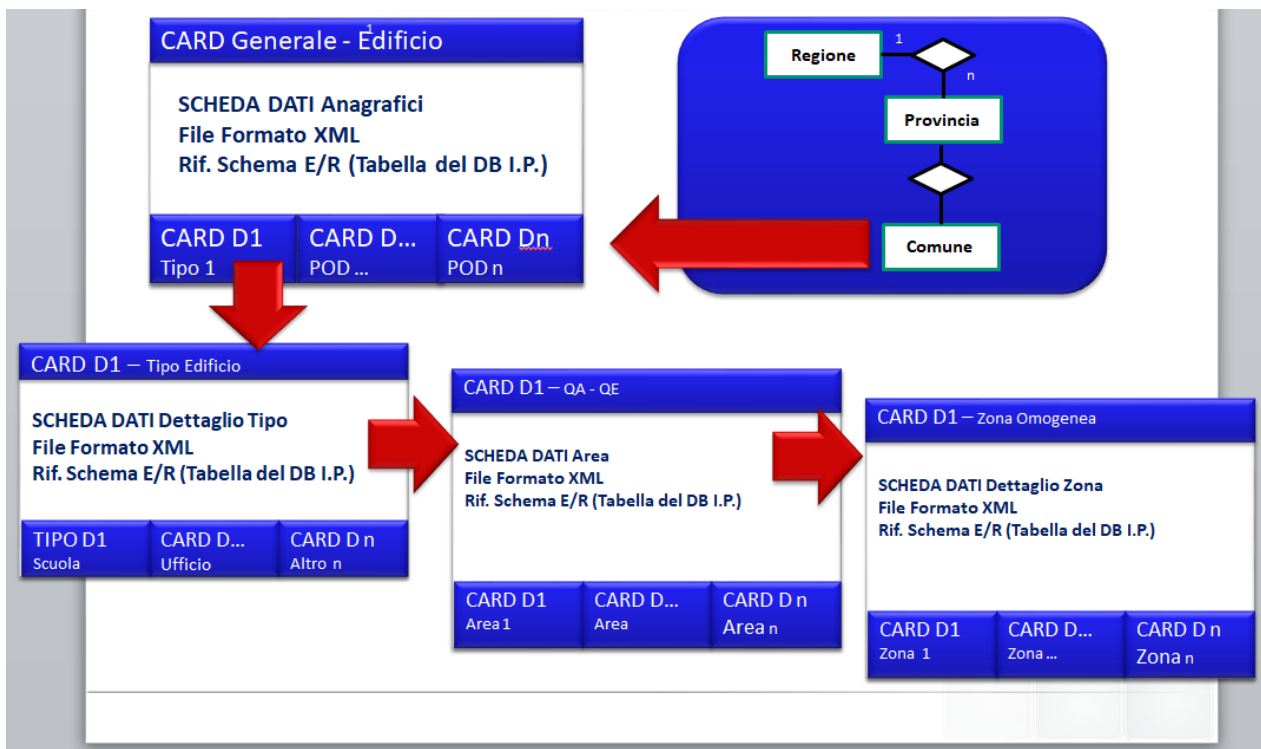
CARD Generale - Edificio

SCHEDA DATI Anagrafici
File Formato XML
Rif. Schema E/R (Tabella del DB I.P.)

CARD D1
Tipo 1

CARD D...
POD ...

CARD Dn
POD n

Regione
1
n
Provincia
Comune

CARD D1 – Tipo Edificio

SCHEDA DATI Dettaglio Tipo
File Formato XML
Rif. Schema E/R (Tabella del DB I.P.)

TIPO D1
Scuola

CARD D...
Ufficio

CARD D n
Altro n

CARD D1 – QA - QE

SCHEDA DATI Area
File Formato XML
Rif. Schema E/R (Tabella del DB I.P.)

CARD D1
Area 1

CARD D...
Area

CARD D n
Area n

CARD D1 – Zona Omogenea

SCHEDA DATI Dettaglio Zona
File Formato XML
Rif. Schema E/R (Tabella del DB I.P.)

CARD D1
Zona 1

CARD D...
Zona ...

CARD D n
Zona n